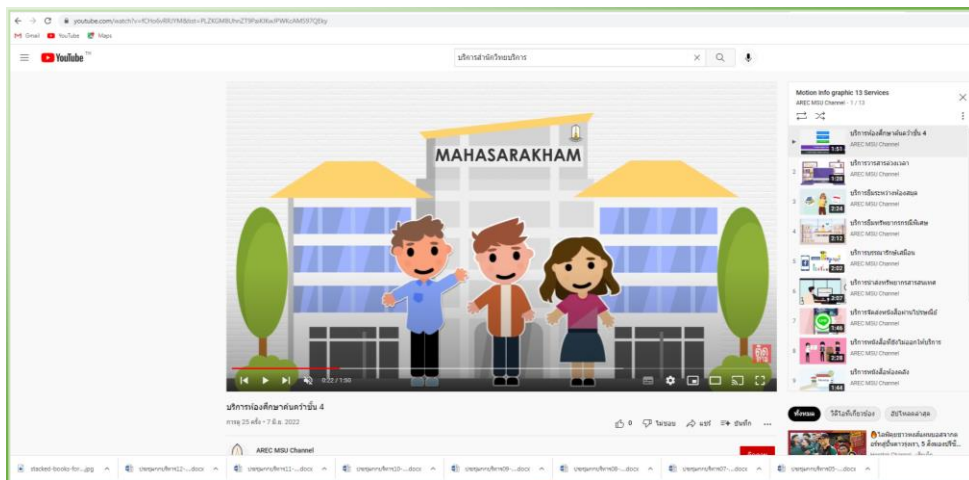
youtube.com/watch?v=fCHo6vR8JYM&list=PLZKGM8UhnZT9PaKl6wJPWKcXM597QEky

Gmail YouTube Maps

YouTube TH

บริการสำนักวิทยบริการ

MAHASARAKHAM

0:22 / 1:30

บริการห้องศึกษาค้นคว้าชั้น 4

การดู 25 ครั้ง • 7 มิ.ย. 2022

0 ไม่ชอบ แชร์ บันทึก

AREC MSU Channel

Motion info graphic 13 Services
AREC MSU Channel - 1 / 13

บริการห้องศึกษาค้นคว้าชั้น 4
AREC MSU Channel
1:51

บริการวารสารล่วงเวลา
AREC MSU Channel
1:26

บริการยืมระหว่างห้องสมุด
AREC MSU Channel
2:24

บริการยืมทรัพยากรกรณีพิเศษ
AREC MSU Channel
2:13

บริการบรรณารักษ์เคลื่อน
AREC MSU Channel
2:22

บริการนำส่งทรัพยากรสารสนเทศ
AREC MSU Channel
2:22

บริการจัดส่งหนังสือผ่านไปรษณีย์
AREC MSU Channel
1:49

บริการหนังสือที่ยังไม่ออกให้บริการ
AREC MSU Channel
2:28

บริการหนังสือห้องลง
AREC MSU Channel
1:44

ทั้งหมด วิดีโอที่เกี่ยวข้อง อัปโหลดล่าสุด

stacked-books-for-....jpg
บทสรุปการบริการ12-....docx
บทสรุปการบริการ11-....docx
บทสรุปการบริการ10-....docx
บทสรุปการบริการ09-....docx
บทสรุปการบริการ08-....docx
บทสรุปการบริการ07-....docx
บทสรุปการบริการ05-....docx